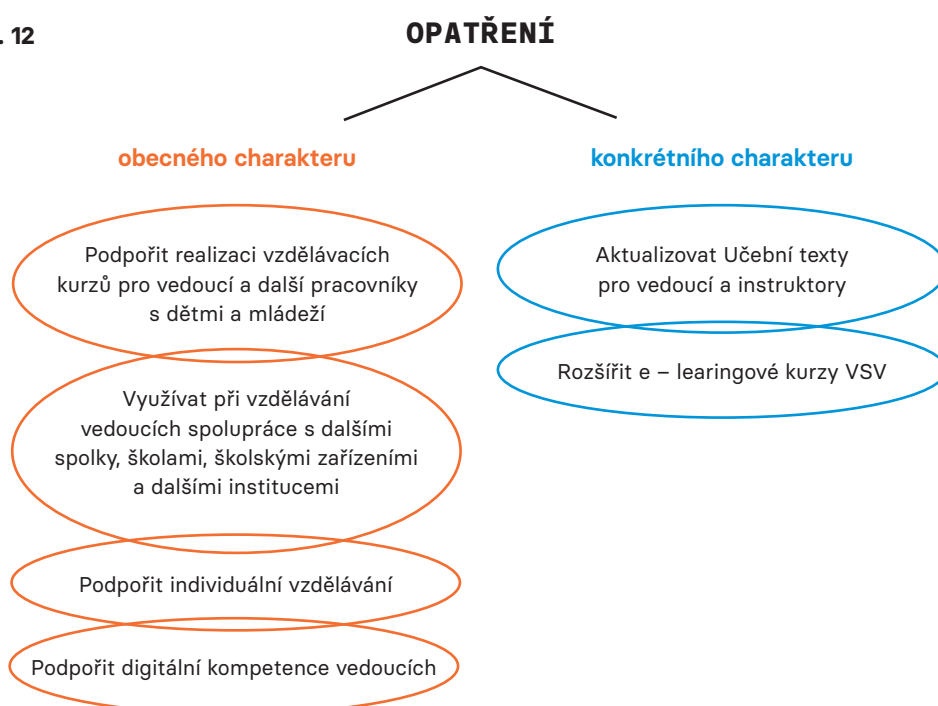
. 12

OPATŘENÍ

obecného charakteru

konkrétního charakteru

Podpořit realizaci vzdělávacích kurzů pro vedoucí a další pracovníky s dětmi a mládeží

Využívat při vzdělávání vedoucích spolupráce s dalšími spolky, školami, školskými zařízeními a dalšími institucemi

Podpořit individuální vzdělávání

Podpořit digitální kompetence vedoucích

Aktualizovat Učební texty pro vedoucí a instruktory

Rozšířit e – learingové kurzy VSV